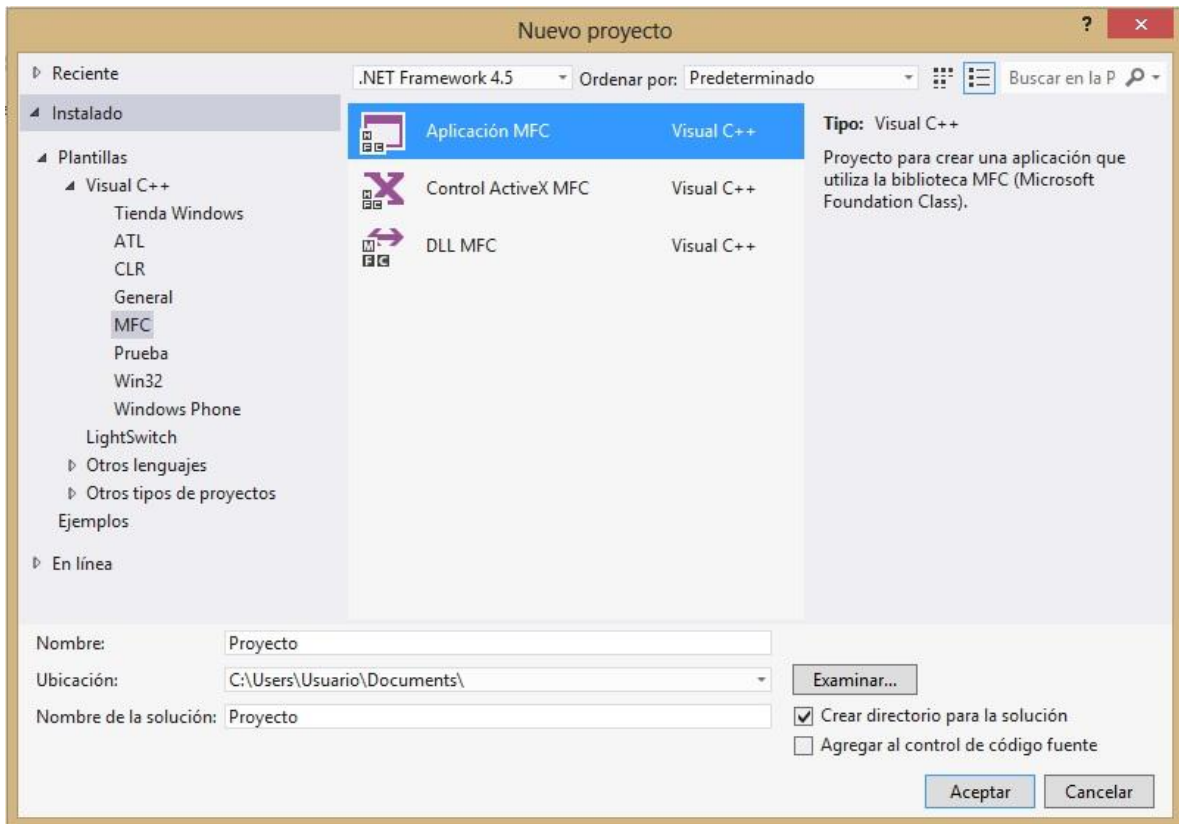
Nuevo proyecto
?
×

Reciente
Instalado
Plantillas
Visual C++
Tienda Windows
ATL
CLR
General
MFC
Prueba
Win32
Windows Phone
LightSwitch
Otros lenguajes
Otros tipos de proyectos
Ejemplos
En línea

.NET Framework 4.5
Ordenar por: Predeterminado
Buscar en la P

Aplicación MFC Visual C++
Control ActiveX MFC Visual C++
DLL MFC Visual C++

Tipo: Visual C++

Proyecto para crear una aplicación que utiliza la biblioteca MFC (Microsoft Foundation Class).

Nombre: Proyecto
Ubicación: C:\Users\Usuario\Documents\
Examinar...
Nombre de la solución: Proyecto
Crear directorio para la solución
Agregar al control de código fuente
Aceptar
Cancelar